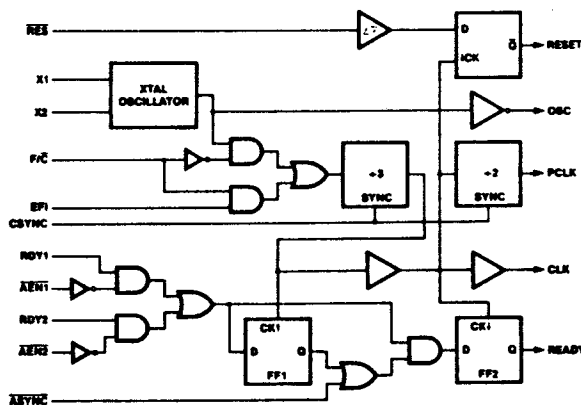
$\overline{RES}$

X1

X2

F/$\overline{C}$

EFI

CSYNC

RDY1

$\overline{AEN1}$

RDY2

$\overline{AEN2}$

$\overline{ASYNC}$

XTAL OSCILLATOR

÷3 SYNC

÷2 SYNC

D

CK

$\overline{Q}$

RESET

OSC

PCLK

CLK

CK

D

Q

FF1

CK

D

Q

FF2

READY